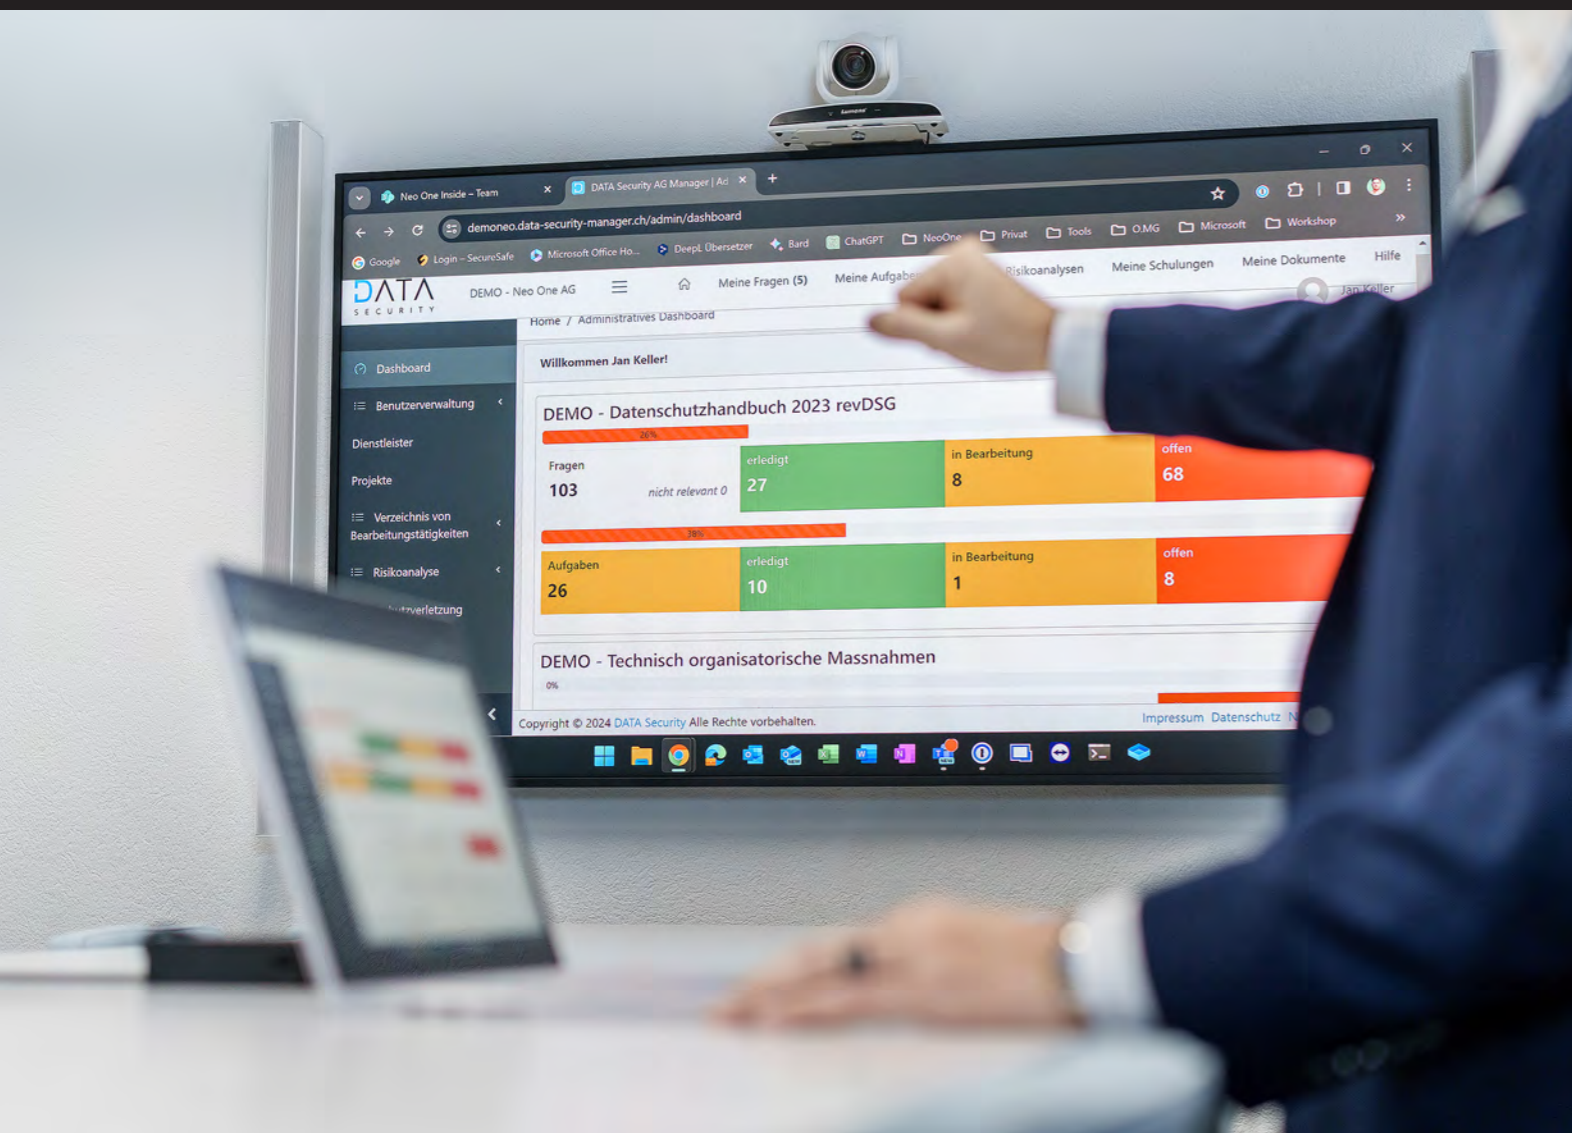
Neo One Inside – Team
DATA Security AG Manager | Ad
demoneo.data-security-manager.ch/admin/dashboard
Google Login – SecureSafe Microsoft Office Ho... DeepL Übersetzer Bard ChatGPT NeoOne Privat Tools O.MG Microsoft Workshop

DATA SECURITY
DEMO - Neo One AG
Meine Fragen (5) Meine Aufgaben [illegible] Risikoanalysen Meine Schulungen Meine Dokumente Hilfe
Jan Keller

Home / Administratives Dashboard

Dashboard
Benutzerverwaltung
Dienstleister
Projekte
Verzeichnis von Bearbeitungstätigkeiten
Risikoanalyse
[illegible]tzverletzung

Willkommen Jan Keller!

DEMO - Datenschutzhandbuch 2023 revDSG
26%
Fragen 103 nicht relevant 0
erledigt 27
in Bearbeitung 8
offen 68
38%
Aufgaben 26
erledigt 10
in Bearbeitung 1
offen 8

DEMO - Technisch organisatorische Massnahmen
0%

Copyright © 2024 DATA Security Alle Rechte vorbehalten.
Impressum Datenschutz